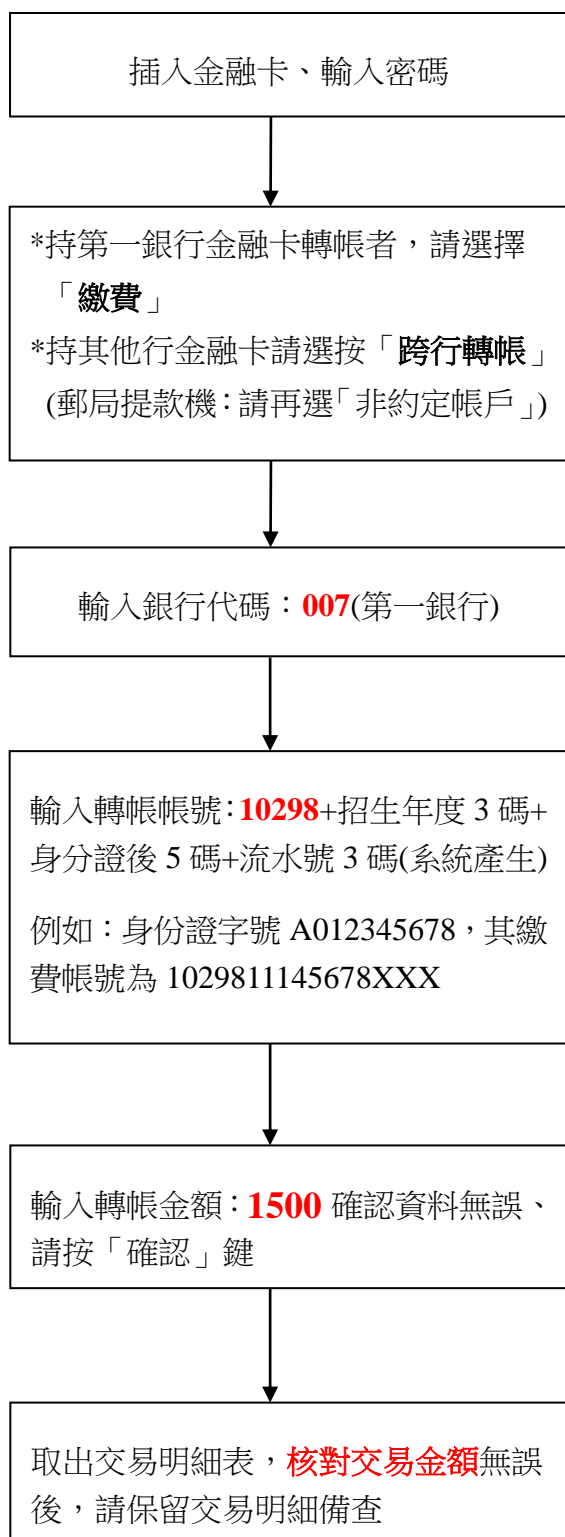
插入金融卡、輸入密碼

*持第一銀行金融卡轉帳者，請選擇「繳費」
*持其他行金融卡請選按「跨行轉帳」
(郵局提款機：請再選「非約定帳戶」)

輸入銀行代碼：007(第一銀行)

輸入轉帳帳號：10298+招生年度 3 碼+身分證後 5 碼+流水號 3 碼(系統產生)

例如：身份證字號 A012345678，其繳費帳號為 1029811145678XXX

輸入轉帳金額：1500 確認資料無誤、請按「確認」鍵

取出交易明細表，核對交易金額無誤後，請保留交易明細備查